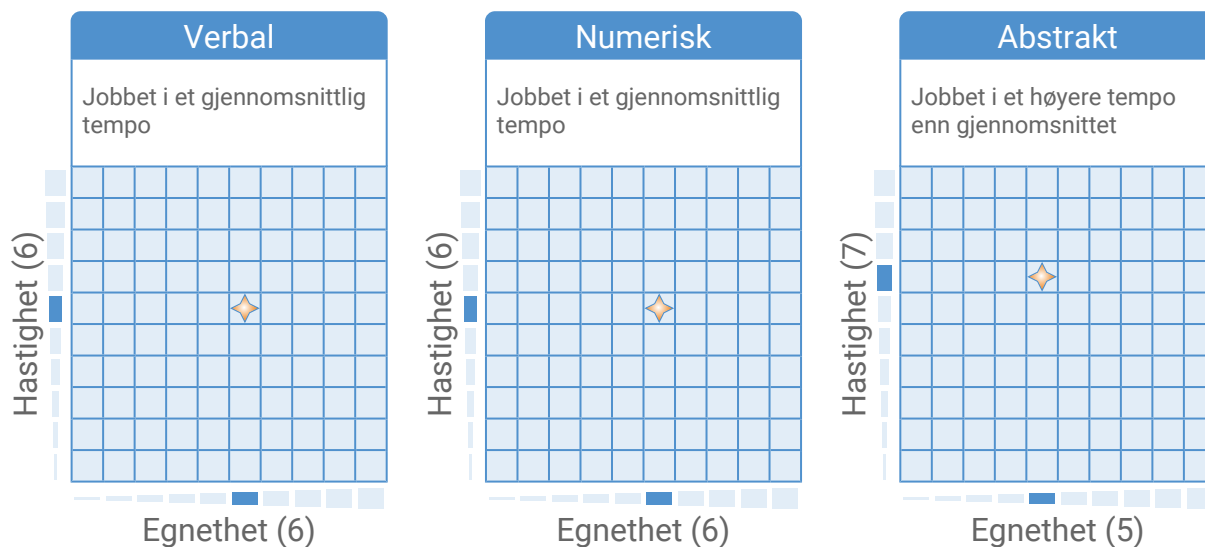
Verbal

Jobbet i et gjennomsnittlig tempo

Hastighet (6)

Egnethet (6)

Numerisk

Jobbet i et gjennomsnittlig tempo

Hastighet (6)

Egnethet (6)

Abstrakt

Jobbet i et høyere tempo enn gjennomsnittet

Hastighet (7)

Egnethet (5)